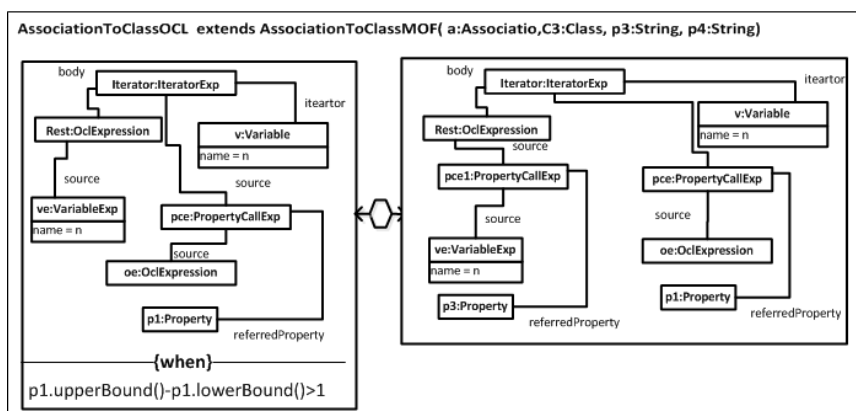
AssociationToClassOCL extends AssociationToClassMOF( a:Associatio, C3:Class, p3:String, p4:String)

body
Iterator:IteratorExp
iteartor
Rest:OclExpression
v:Variable
name = n
source
source
ve:VariableExp
name = n
pce:PropertyCallExp
source
oe:OclExpression
p1:Property
referredProperty

{when}
p1.upperBound()-p1.lowerBound()>1

body
Iterator:IteratorExp
iteartor
Rest:OclExpression
v:Variable
name = n
source
pce1:PropertyCallExp
pce:PropertyCallExp
source
source
ve:VariableExp
name = n
oe:OclExpression
p3:Property
p1:Property
referredProperty
referredProperty